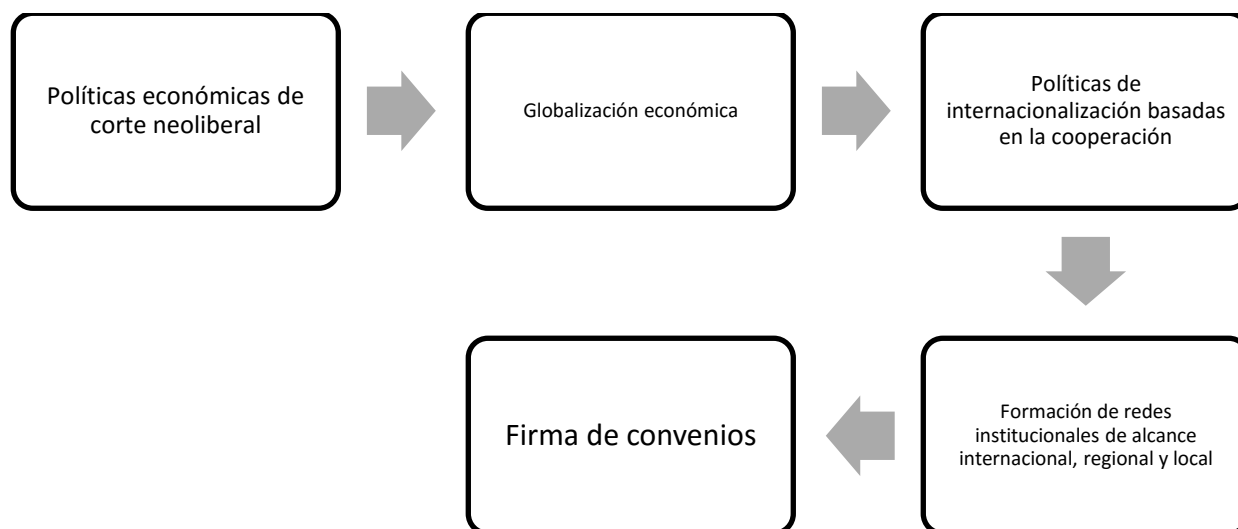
Políticas económicas de corte neoliberal

Globalización económica

Políticas de internacionalización basadas en la cooperación

Formación de redes institucionales de alcance internacional, regional y local

Firma de convenios